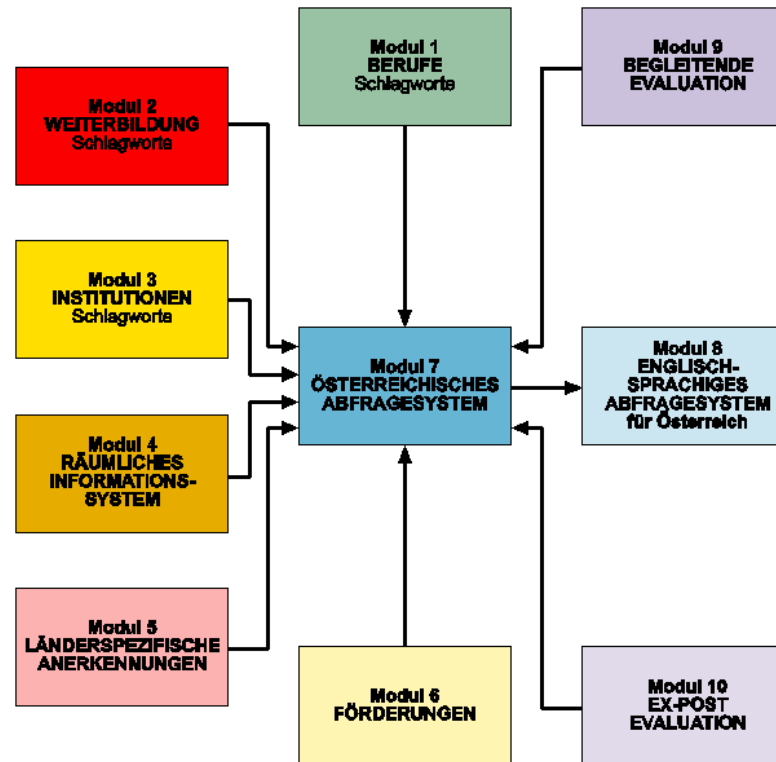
Modul 1
BERUFE
Schlagworte

Modul 9
BEGLEITENDE
EVALUATION

Modul 2
WEITERBILDUNG
Schlagworte

Modul 3
INSTITUTIONEN
Schlagworte

Modul 7
ÖSTERREICHISCHES
ABFRAGESYSTEM

Modul 8
ENGLISCHSPRACHIGES
ABFRAGESYSTEM
für Österreich

Modul 4
RÄUMLICHES
INFORMATIONSSYSTEM

Modul 5
LÄNDERSPEZIFISCHE
ANERKENNUNGEN

Modul 6
FÖRDERUNGEN

Modul 10
EX-POST
EVALUATION